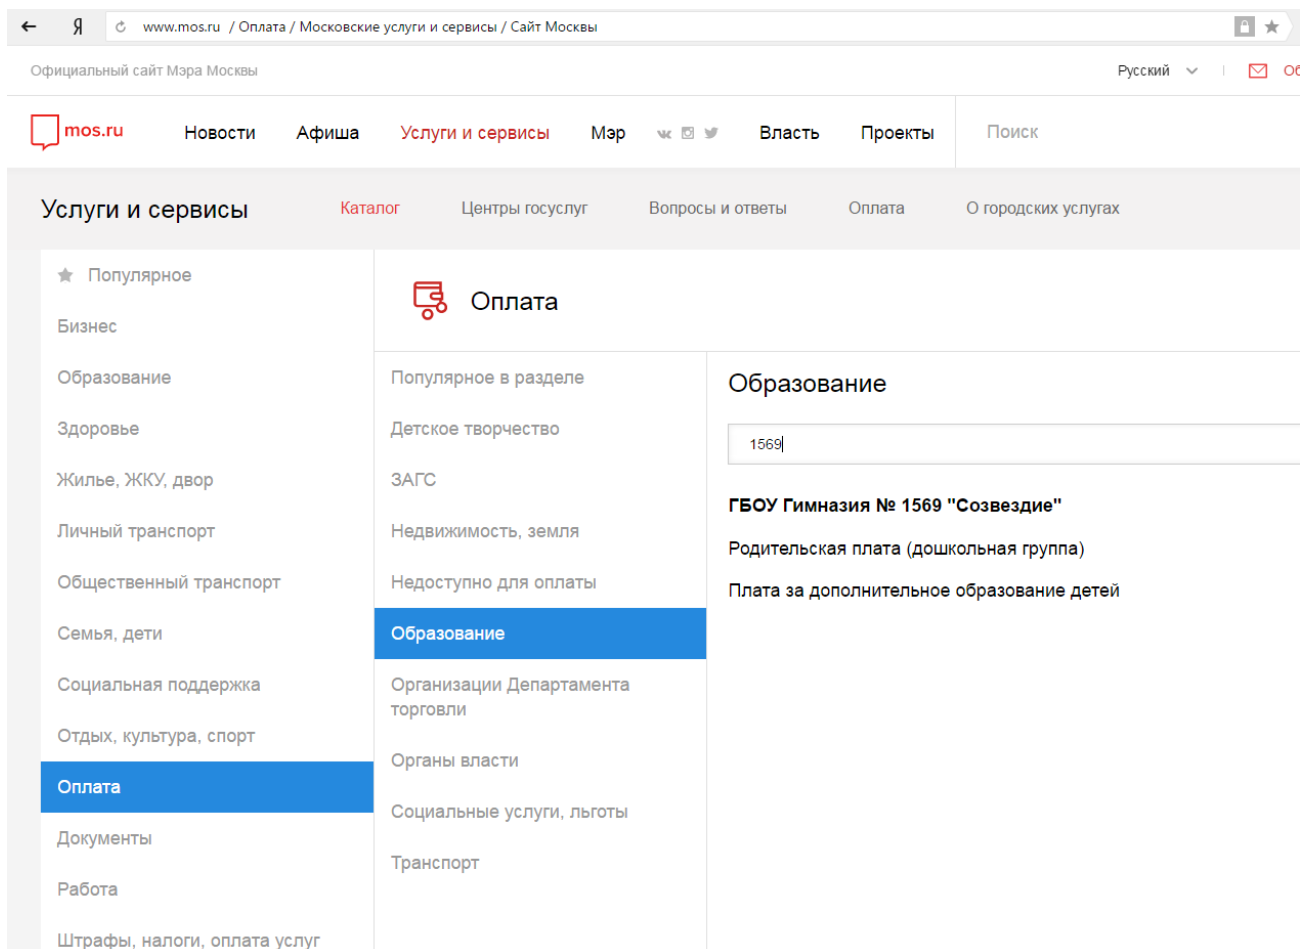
Я www.mos.ru / Оплата / Московские услуги и сервисы / Сайт Москвы

Официальный сайт Мэра Москвы

Русский

mos.ru Новости Афиша Услуги и сервисы Мэр Власть Проекты Поиск

Услуги и сервисы Каталог Центры госуслуг Вопросы и ответы Оплата О городских услугах

Популярное
Бизнес
Образование
Здоровье
Жилье, ЖКУ, двор
Личный транспорт
Общественный транспорт
Семья, дети
Социальная поддержка
Отдых, культура, спорт
Оплата
Документы
Работа
Штрафы, налоги, оплата услуг

Оплата

Популярное в разделе
Детское творчество
ЗАГС
Недвижимость, земля
Недоступно для оплаты
Образование
Организации Департамента торговли
Органы власти
Социальные услуги, льготы
Транспорт

Образование

1569

ГБОУ Гимназия № 1569 "Созвездие"

Родительская плата (дошкольная группа)

Плата за дополнительное образование детей